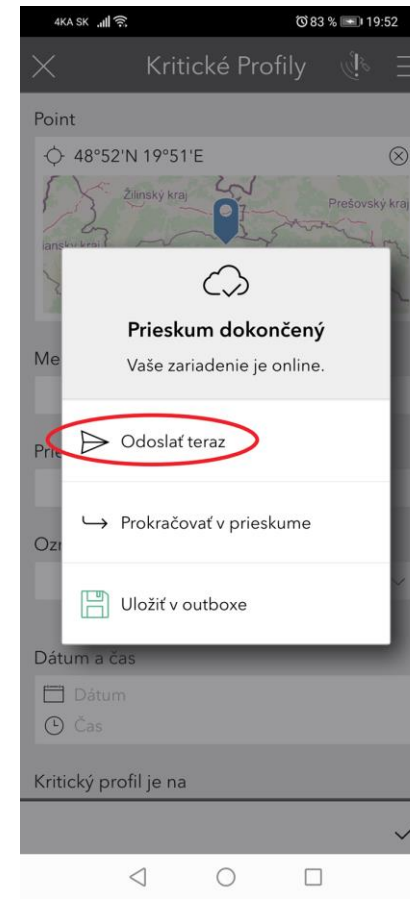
4KA SK 83 % 19:52

Kritické Profily

Point

48°52'N 19°51'E

Žilinský kraj

Prešovský kraj

ianský kraj

Prieskum dokončený

Vaše zariadenie je online.

Me

Odoslať teraz

Prie

Prokračovať v prieskume

Ozn

Uložiť v outboxe

Dátum a čas

Dátum

Čas

Kritický profil je na